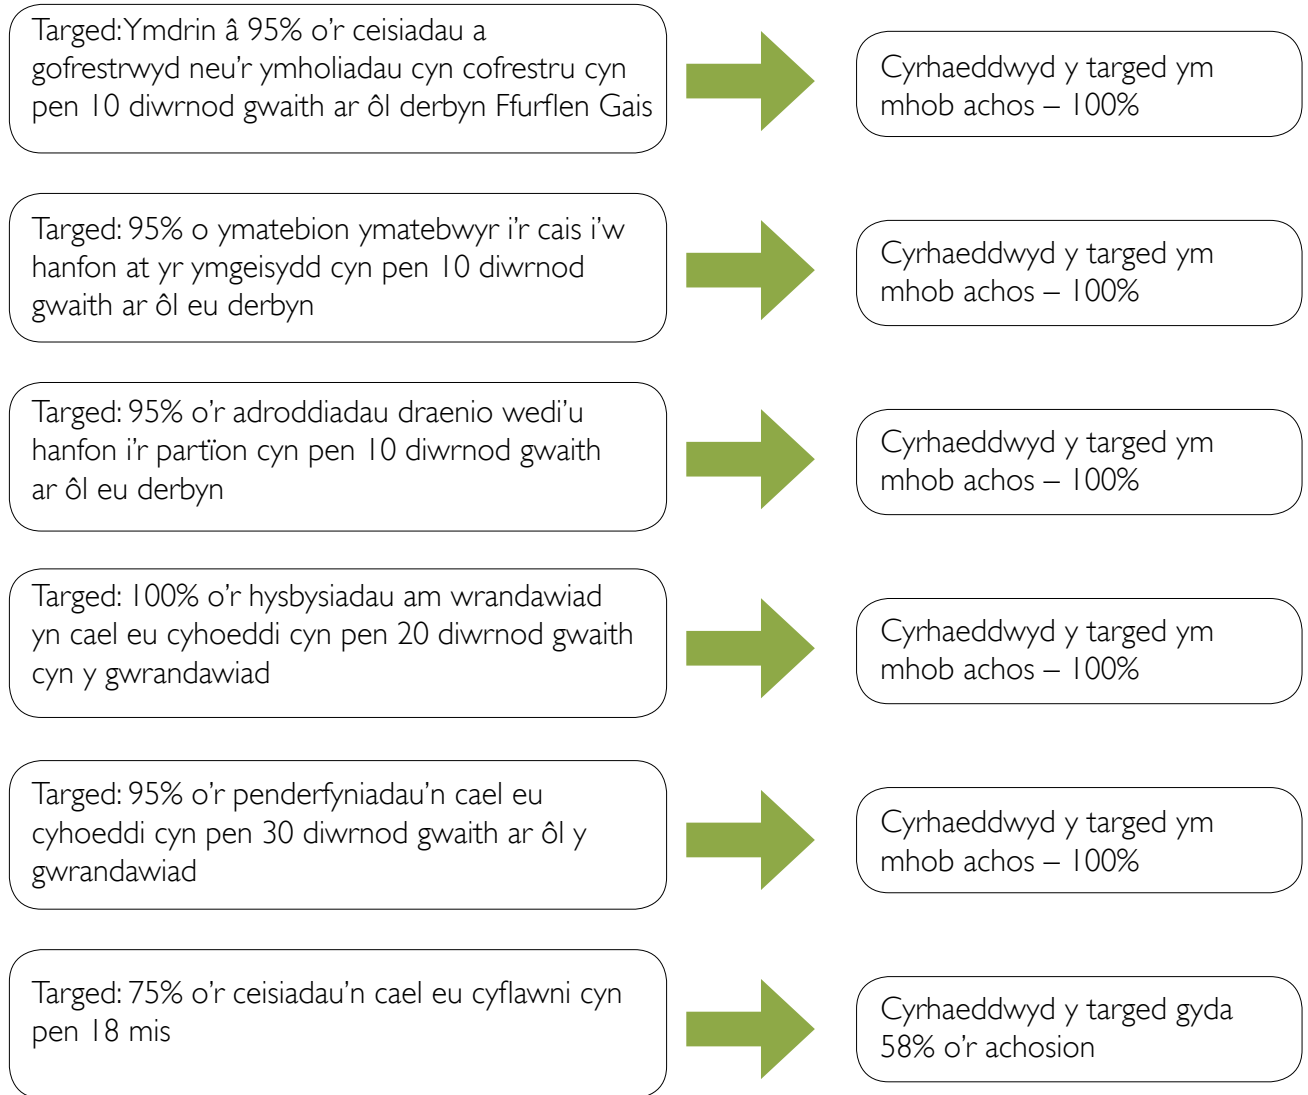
Targed: Ymdrin â 95% o'r ceisiadau a gofrestrwyd neu'r ymholiadau cyn cofrestru cyn pen 10 diwrnod gwaith ar ôl derbyn Ffurflen Gais

Cyrhaeddwyd y targed ym mhob achos – 100%

Targed: 95% o ymatebion ymatebwyr i'r cais i'w hanfon at yr ymgeisydd cyn pen 10 diwrnod gwaith ar ôl eu derbyn

Cyrhaeddwyd y targed ym mhob achos – 100%

Targed: 95% o'r adroddiadau draenio wedi'u hanfon i'r partïon cyn pen 10 diwrnod gwaith ar ôl eu derbyn

Cyrhaeddwyd y targed ym mhob achos – 100%

Targed: 100% o'r hysbysiadau am wrandawiad yn cael eu cyhoeddi cyn pen 20 diwrnod gwaith cyn y gwrandawiad

Cyrhaeddwyd y targed ym mhob achos – 100%

Targed: 95% o'r penderfyniadau'n cael eu cyhoeddi cyn pen 30 diwrnod gwaith ar ôl y gwrandawiad

Cyrhaeddwyd y targed ym mhob achos – 100%

Targed: 75% o'r ceisiadau'n cael eu cyflawni cyn pen 18 mis

Cyrhaeddwyd y targed gyda 58% o'r achosion